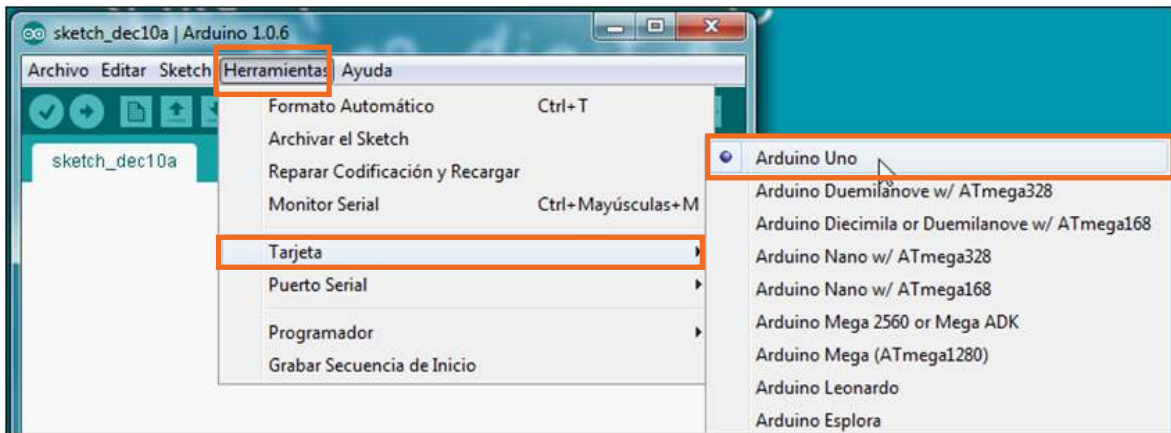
sketch_dec10a | Arduino 1.0.6

Archivo Editar Sketch Herramientas Ayuda

sketch_dec10a

Formato Automático Ctrl+T
Archivar el Sketch
Reparar Codificación y Recargar
Monitor Serial Ctrl+Mayúsculas+M
Tarjeta
Puerto Serial
Programador
Grabar Secuencia de Inicio

Arduino Uno
Arduino Duemilanove w/ ATmega328
Arduino Diecimila or Duemilanove w/ ATmega168
Arduino Nano w/ ATmega328
Arduino Nano w/ ATmega168
Arduino Mega 2560 or Mega ADK
Arduino Mega (ATmega1280)
Arduino Leonardo
Arduino Esplora